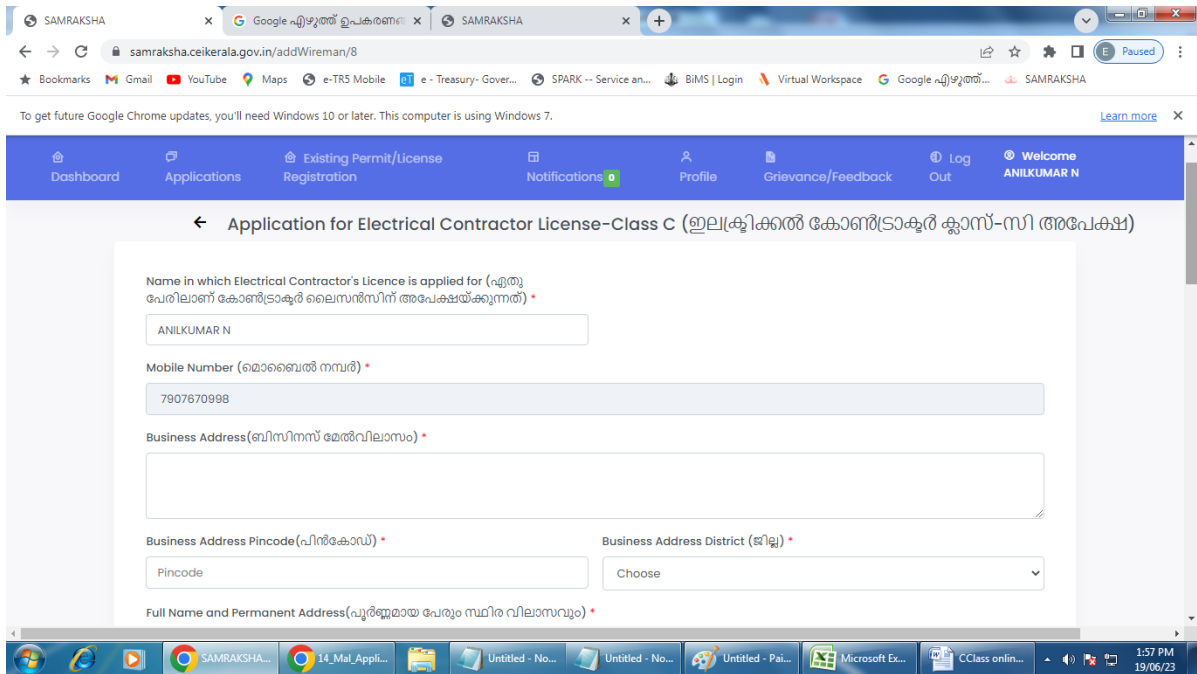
SAMRAKSHA × Google എഴുത്ത് ഉപകരണ × SAMRAKSHA ×

samraksha.ceikerala.gov.in/addWireman/8

E Paused

Bookmarks Gmail YouTube Maps e-TR5 Mobile e - Treasury- Gover... SPARK -- Service an... BiMS | Login Virtual Workspace Google എഴുത്ത്... SAMRAKSHA

To get future Google Chrome updates, you'll need Windows 10 or later. This computer is using Windows 7.

Learn more

Dashboard Applications Existing Permit/License Registration Notifications 0 Profile Grievance/Feedback Log Out Welcome ANILKUMAR N

Application for Electrical Contractor License-Class C (ഇലക്ട്രിക്കൽ കോൺട്രാക്ടർ ക്ലാസ്-സി അപേക്ഷ)

Name in which Electrical Contractor's Licence is applied for (ഏതു പേരിലാണ് കോൺട്രാക്ടർ ലൈസൻസിന് അപേക്ഷയ്ക്കുന്നത്) *

ANILKUMAR N

Mobile Number (മൊബൈൽ നമ്പർ) *

7907670998

Business Address(ബിസിനസ് മേൽവിലാസം) *

Business Address Pincode(പിൻകോഡ്) *

Pincode

Business Address District (ജില്ല) *

Choose

Full Name and Permanent Address(പൂർണ്ണമായ പേരും സ്ഥിര വിലാസവും) *

SAMRAKSHA... 14_Mal_Appli... Untitled - No... Untitled - No... Untitled - Pai... Microsoft Ex... CClass onlin...

1:57 PM 19/06/23